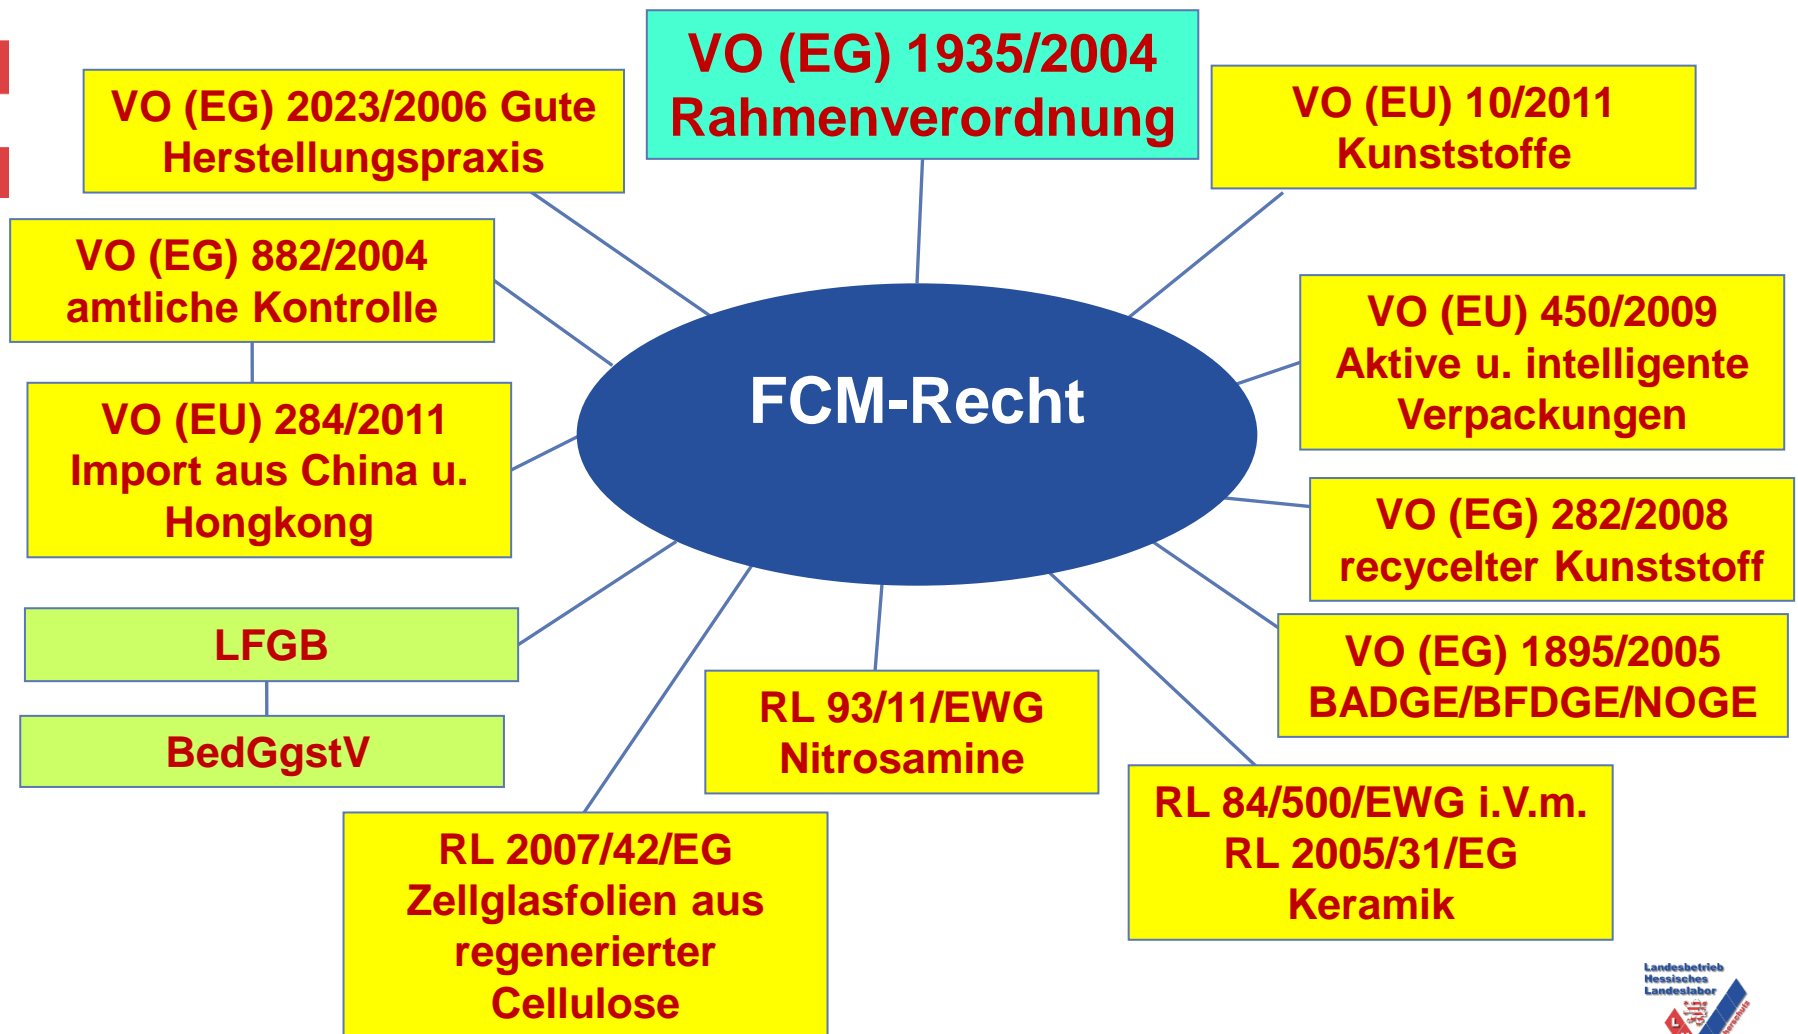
VO (EG) 1935/2004 Rahmenverordnung

VO (EG) 2023/2006 Gute Herstellungspraxis

VO (EU) 10/2011 Kunststoffe

VO (EG) 882/2004 amtliche Kontrolle

FCM-Recht

VO (EU) 450/2009 Aktive u. intelligente Verpackungen

VO (EU) 284/2011 Import aus China u. Hongkong

VO (EG) 282/2008 recycelter Kunststoff

VO (EG) 1895/2005 BADGE/BFDGE/NOGE

LFGB

BedGgstV

RL 93/11/EWG Nitrosamine

RL 84/500/EWG i.V.m. RL 2005/31/EG Keramik

RL 2007/42/EG Zellglasfolien aus regenerierter Cellulose

Landesbetrieb Hessisches Landeslabor